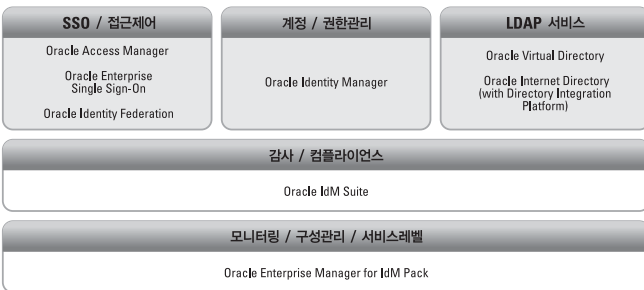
SSO / 접근제어

Oracle Access Manager

Oracle Enterprise Single Sign-On

Oracle Identity Federation

계정 / 권한관리

Oracle Identity Manager

LDAP 서비스

Oracle Virtual Directory

Oracle Internet Directory (with Directory Integration Platform)

감사 / 컴플라이언스

Oracle IdM Suite

모니터링 / 구성관리 / 서비스레벨

Oracle Enterprise Manager for IdM Pack